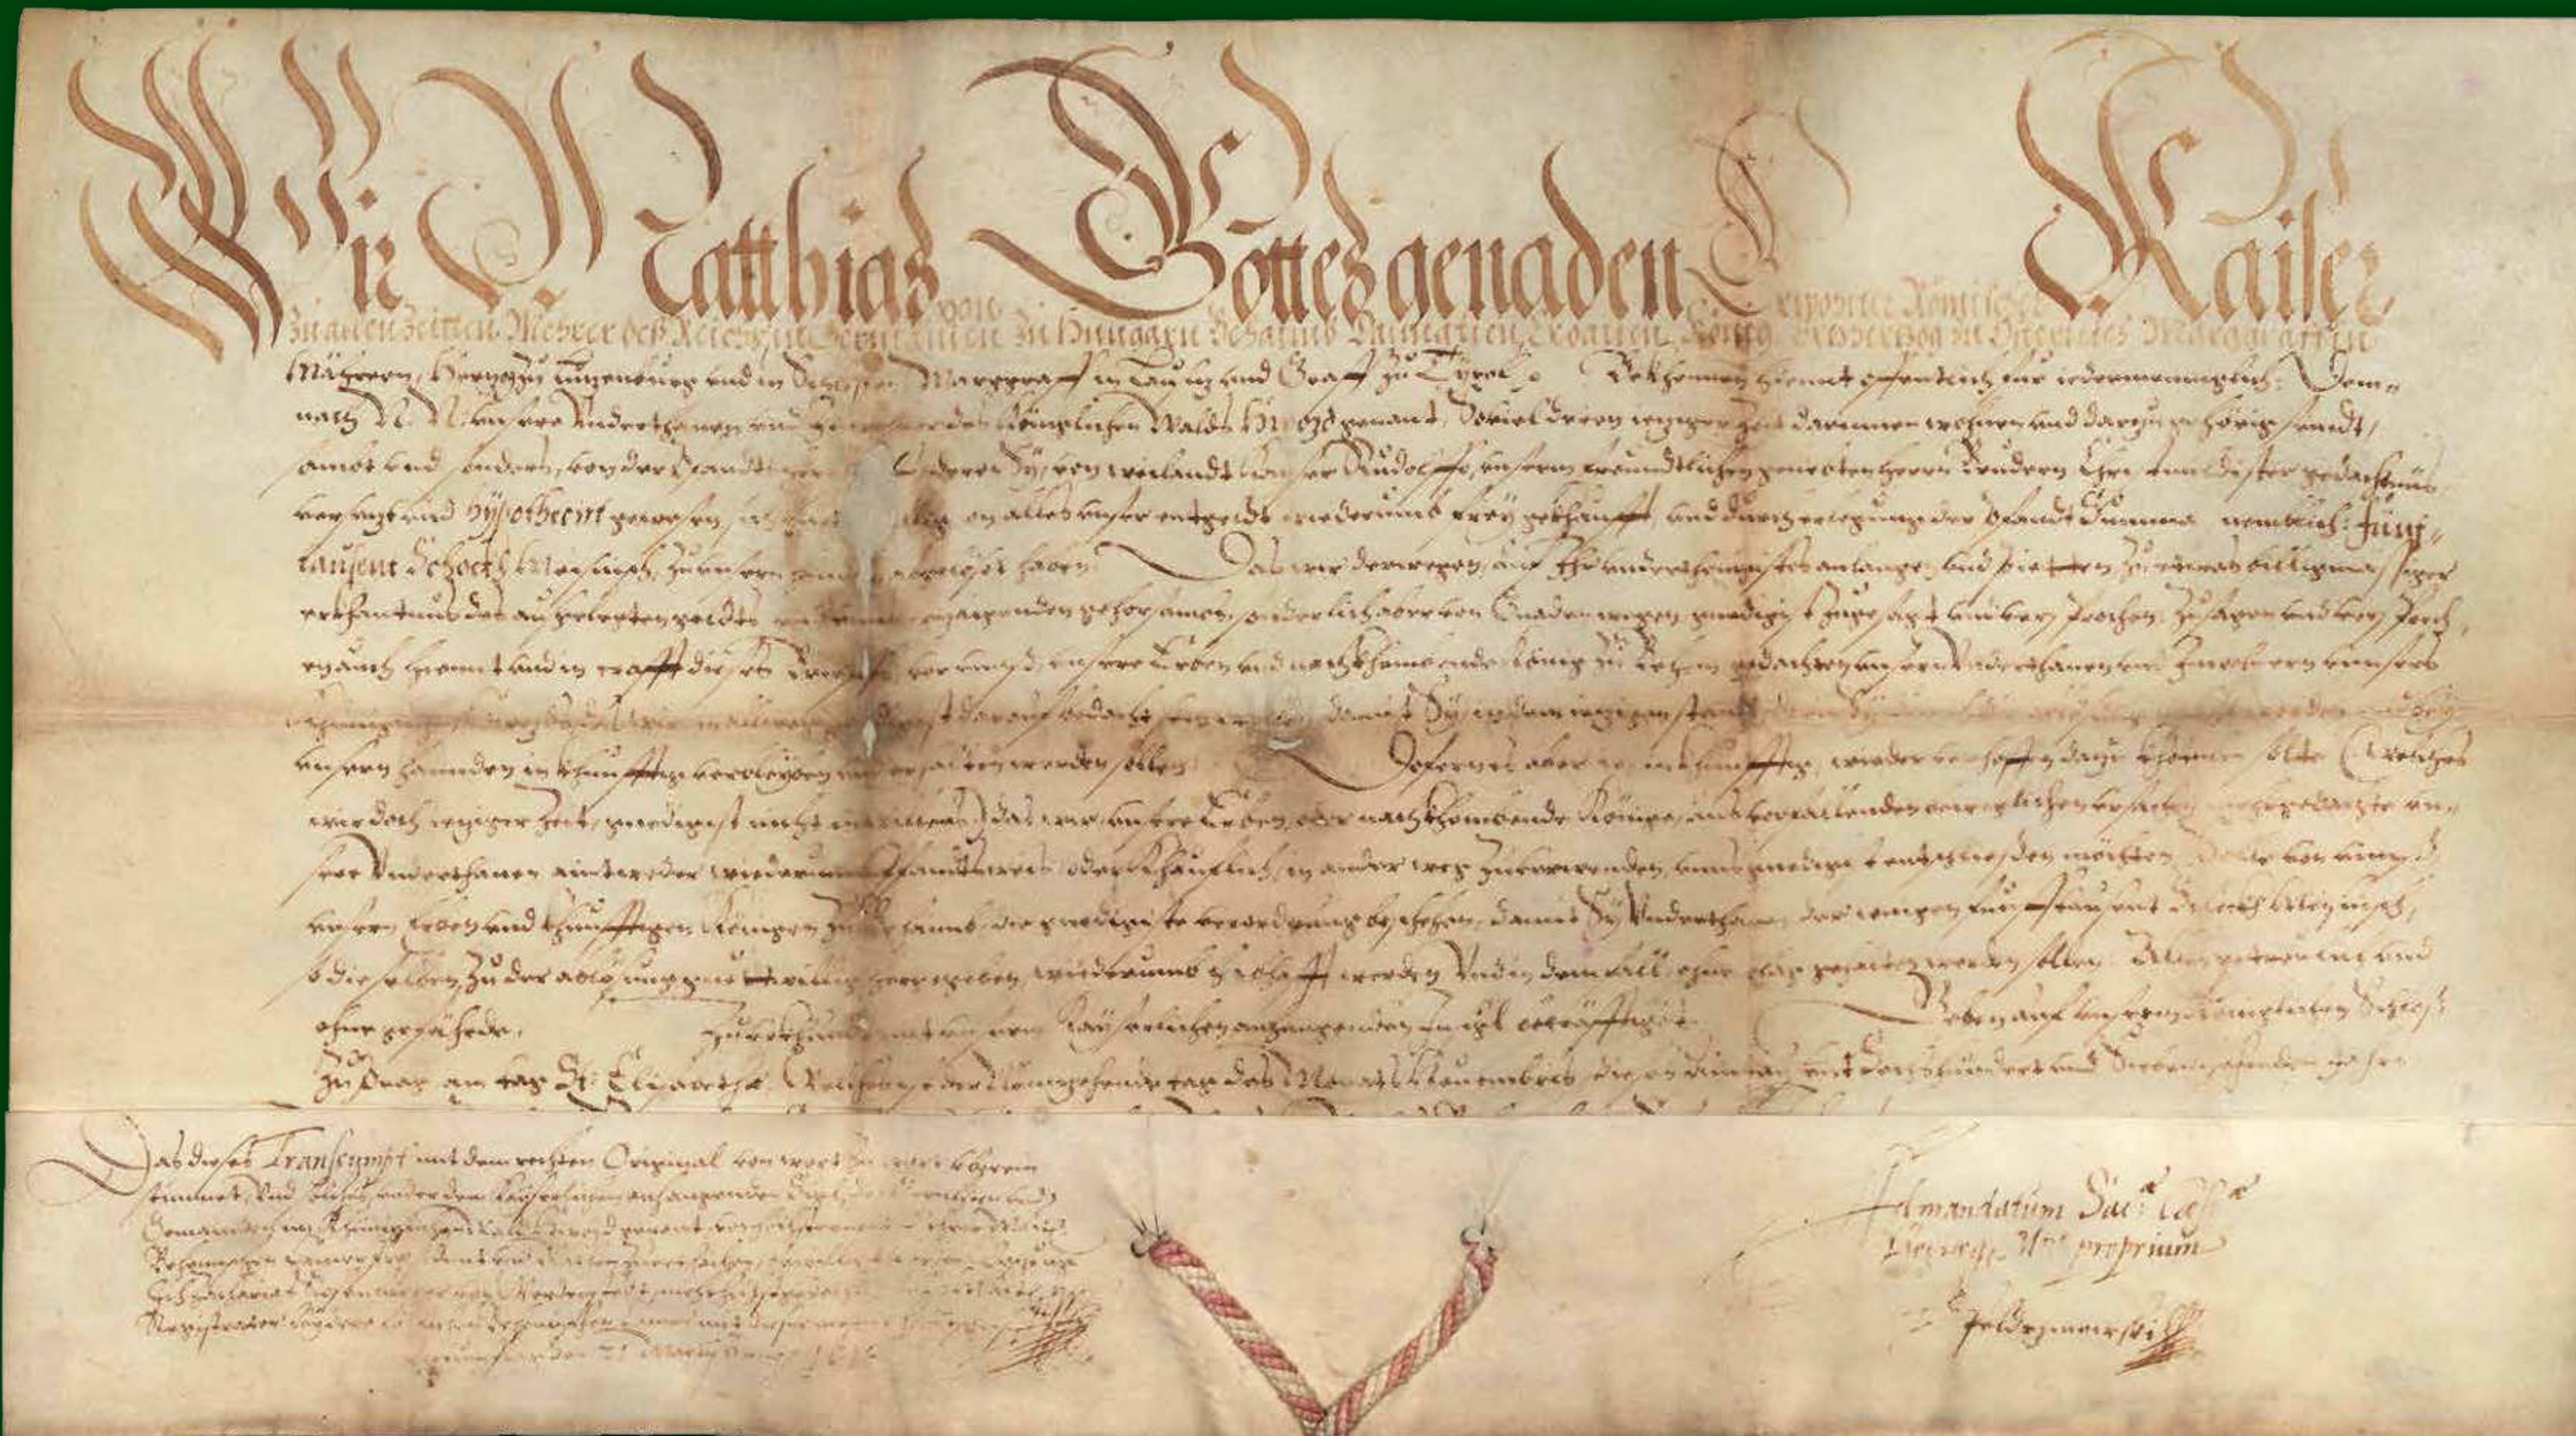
Wir Matthias von Gottes genaden Erwöhlter Römischer Kaiser zu allen Zeitten Mehrer deß Reichs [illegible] in Hungern Dalmatien Croatien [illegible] Ertzhertzog zu Osterreich Marggraff zu Mähren, Hertzog zu Lützenburg und in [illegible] Marggraf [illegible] und Graf zu Tyrol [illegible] Bekhennen hiemit offentlich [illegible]

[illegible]

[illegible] fünf tausent schock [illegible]

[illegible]

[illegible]

zu Prag an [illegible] St. Elisabeth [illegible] Nouembris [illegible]

Das dieses Transsumpt mit dem rechten Original von wort zu wort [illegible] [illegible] 21 Marty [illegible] 1615

Ad mandatum Sac.ae Caes.ae Regiae M.tis proprium

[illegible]